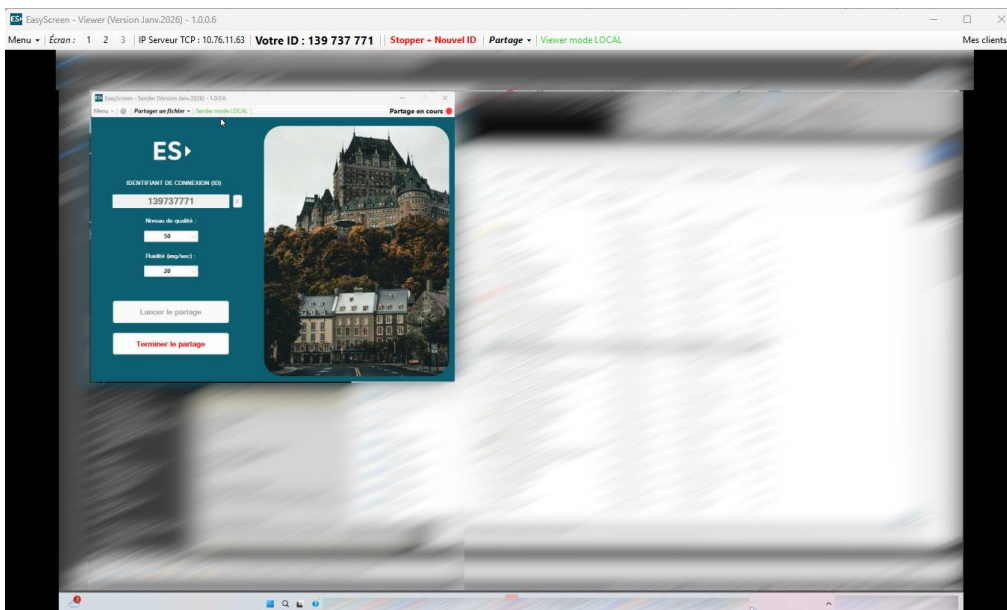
ES EasySceen - Viewer (Version Janv.2026) - 1.0.0.6

Menu ▾ | Écran : 1 2 3 | IP Serveur TCP : 10.76.11.63 | Votre ID : 139 737 771 | Stopper + Nouvel ID | Partage ▾ | Viewer mode LOCAL

Mes clients

ES EasyScreen - Sender (Version Janv.2026) - 1.0.0.6

Menu ▾ | Partager un fichier ▾ | Sender mode LOCAL

Partage en cours

ES

IDENTIFIANT DE CONNEXION (ID)

139737771

Niveau de qualité :

50

Fluidité (img/sec) :

20

Lancer le partage

Terminer le partage